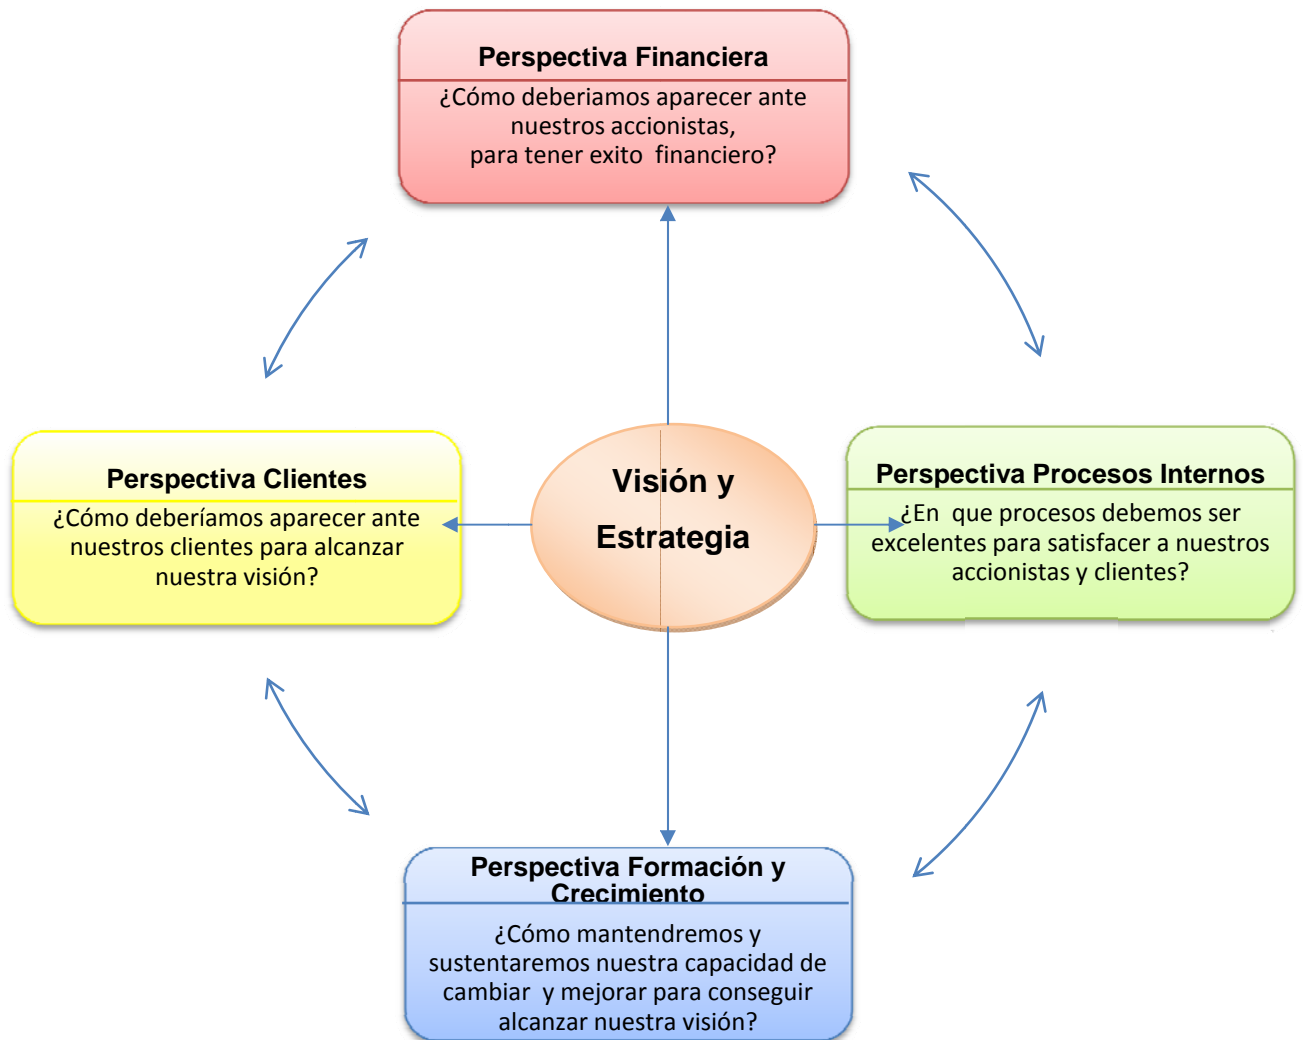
Perspectiva Financiera
¿Cómo deberiamos aparecer ante nuestros accionistas, para tener exito financiero?

Perspectiva Clientes
¿Cómo deberíamos aparecer ante nuestros clientes para alcanzar nuestra visión?

Visión y Estrategia

Perspectiva Procesos Internos
¿En que procesos debemos ser excelentes para satisfacer a nuestros accionistas y clientes?

Perspectiva Formación y Crecimiento
¿Cómo mantendremos y sustentaremos nuestra capacidad de cambiar y mejorar para conseguir alcanzar nuestra visión?